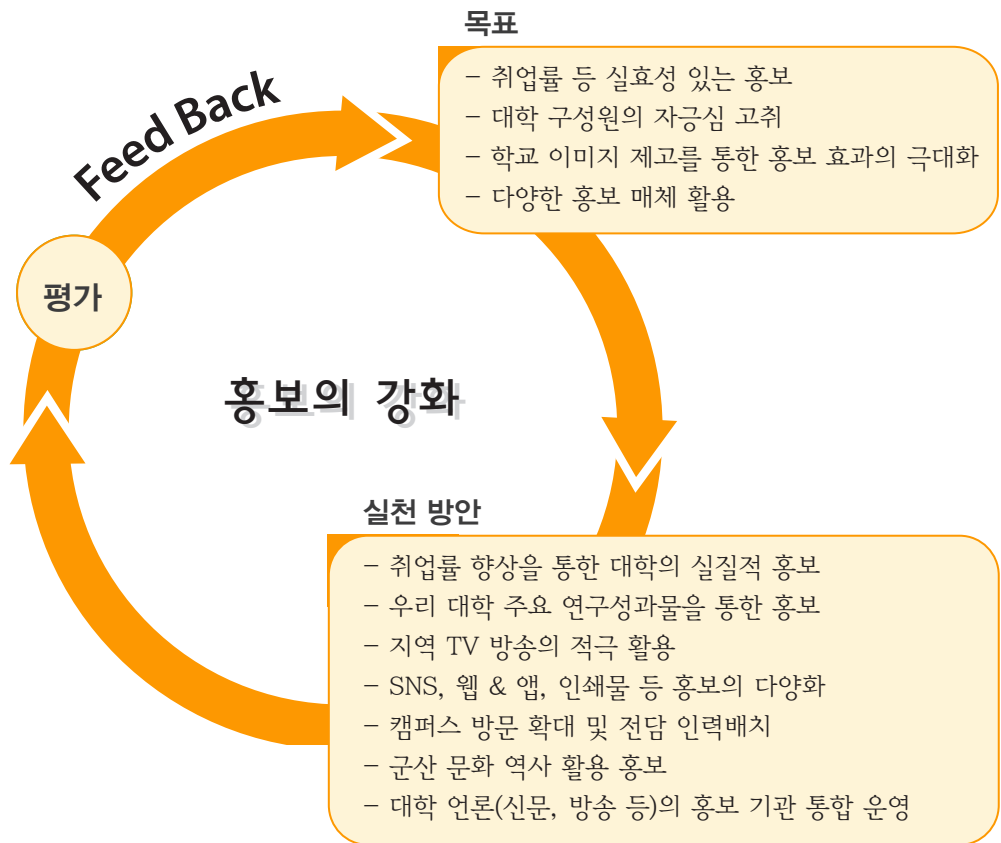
Feed Back

목표

– 취업률 등 실효성 있는 홍보
– 대학 구성원의 자긍심 고취
– 학교 이미지 제고를 통한 홍보 효과의 극대화
– 다양한 홍보 매체 활용

평가

홍보의 강화

실천 방안

– 취업률 향상을 통한 대학의 실질적 홍보
– 우리 대학 주요 연구성과물을 통한 홍보
– 지역 TV 방송의 적극 활용
– SNS, 웹 & 앱, 인쇄물 등 홍보의 다양화
– 캠퍼스 방문 확대 및 전담 인력배치
– 군산 문화 역사 활용 홍보
– 대학 언론(신문, 방송 등)의 홍보 기관 통합 운영